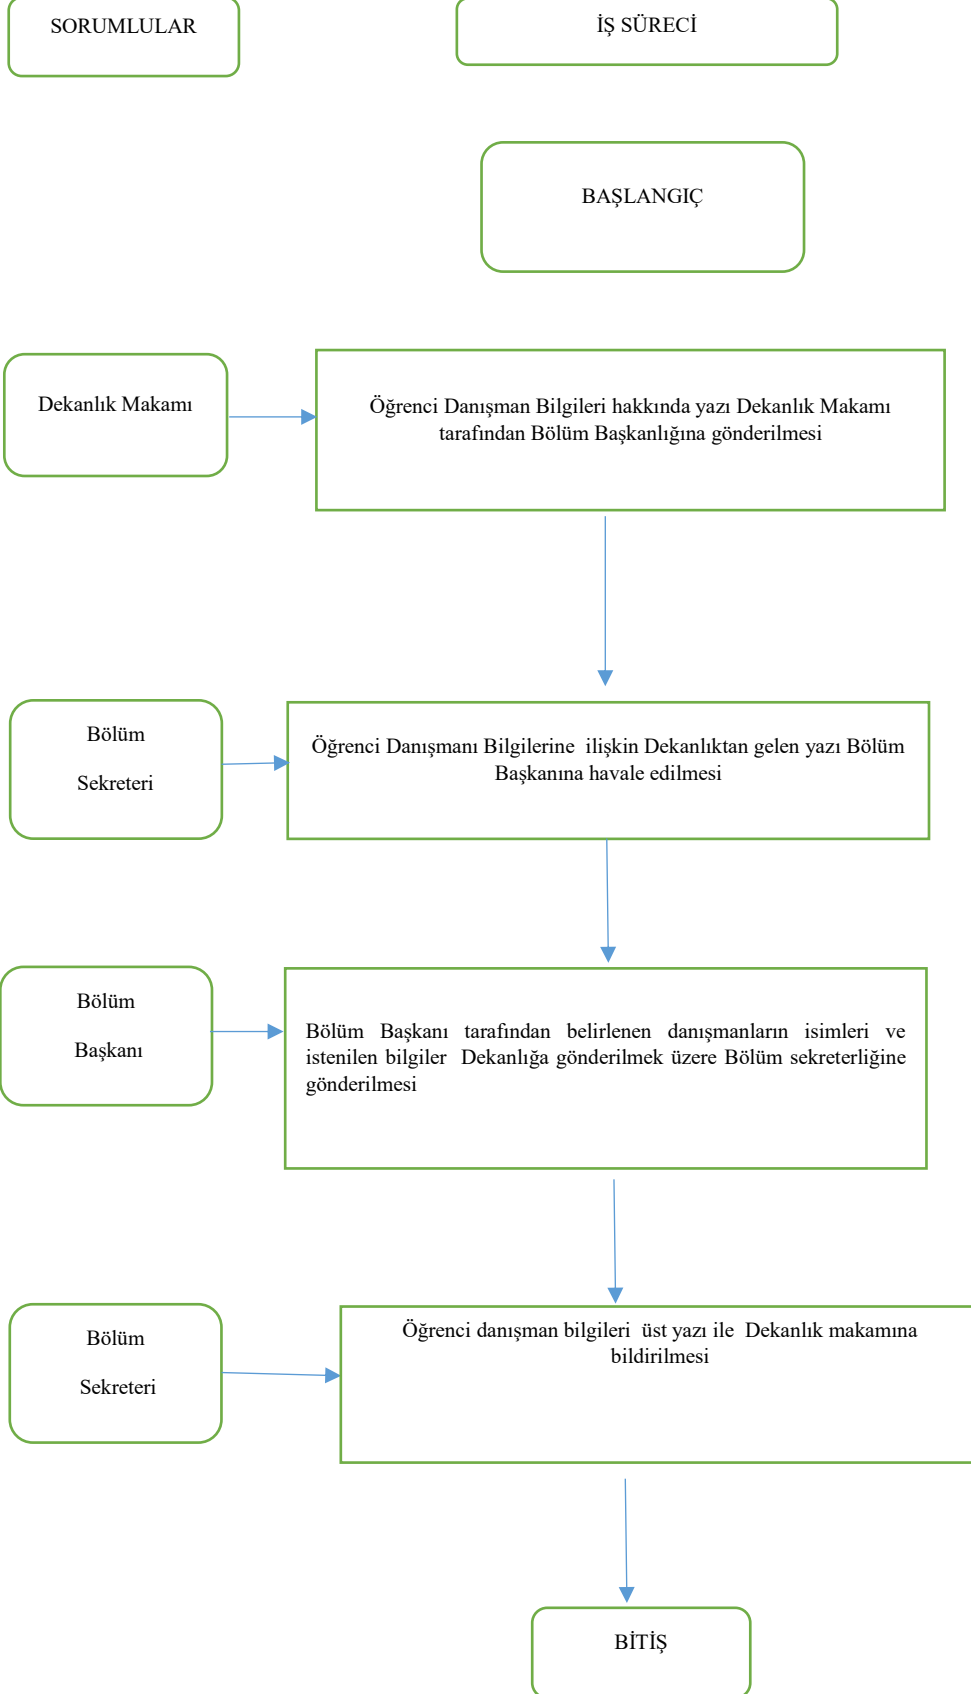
SORUMLULAR

İŞ SÜRECİ

BAŞLANGIÇ

Dekanlık Makamı

Öğrenci Danışman Bilgileri hakkında yazı Dekanlık Makamı tarafından Bölüm Başkanlığına gönderilmesi

Bölüm

Sekreteri

Öğrenci Danışmanı Bilgilerine ilişkin Dekanlıktan gelen yazı Bölüm Başkanına havale edilmesi

Bölüm

Başkanı

Bölüm Başkanı tarafından belirlenen danışmanların isimleri ve istenilen bilgiler Dekanlığa gönderilmek üzere Bölüm sekreterliğine gönderilmesi

Bölüm

Sekreteri

Öğrenci danışman bilgileri üst yazı ile Dekanlık makamına bildirilmesi

BİTİŞ